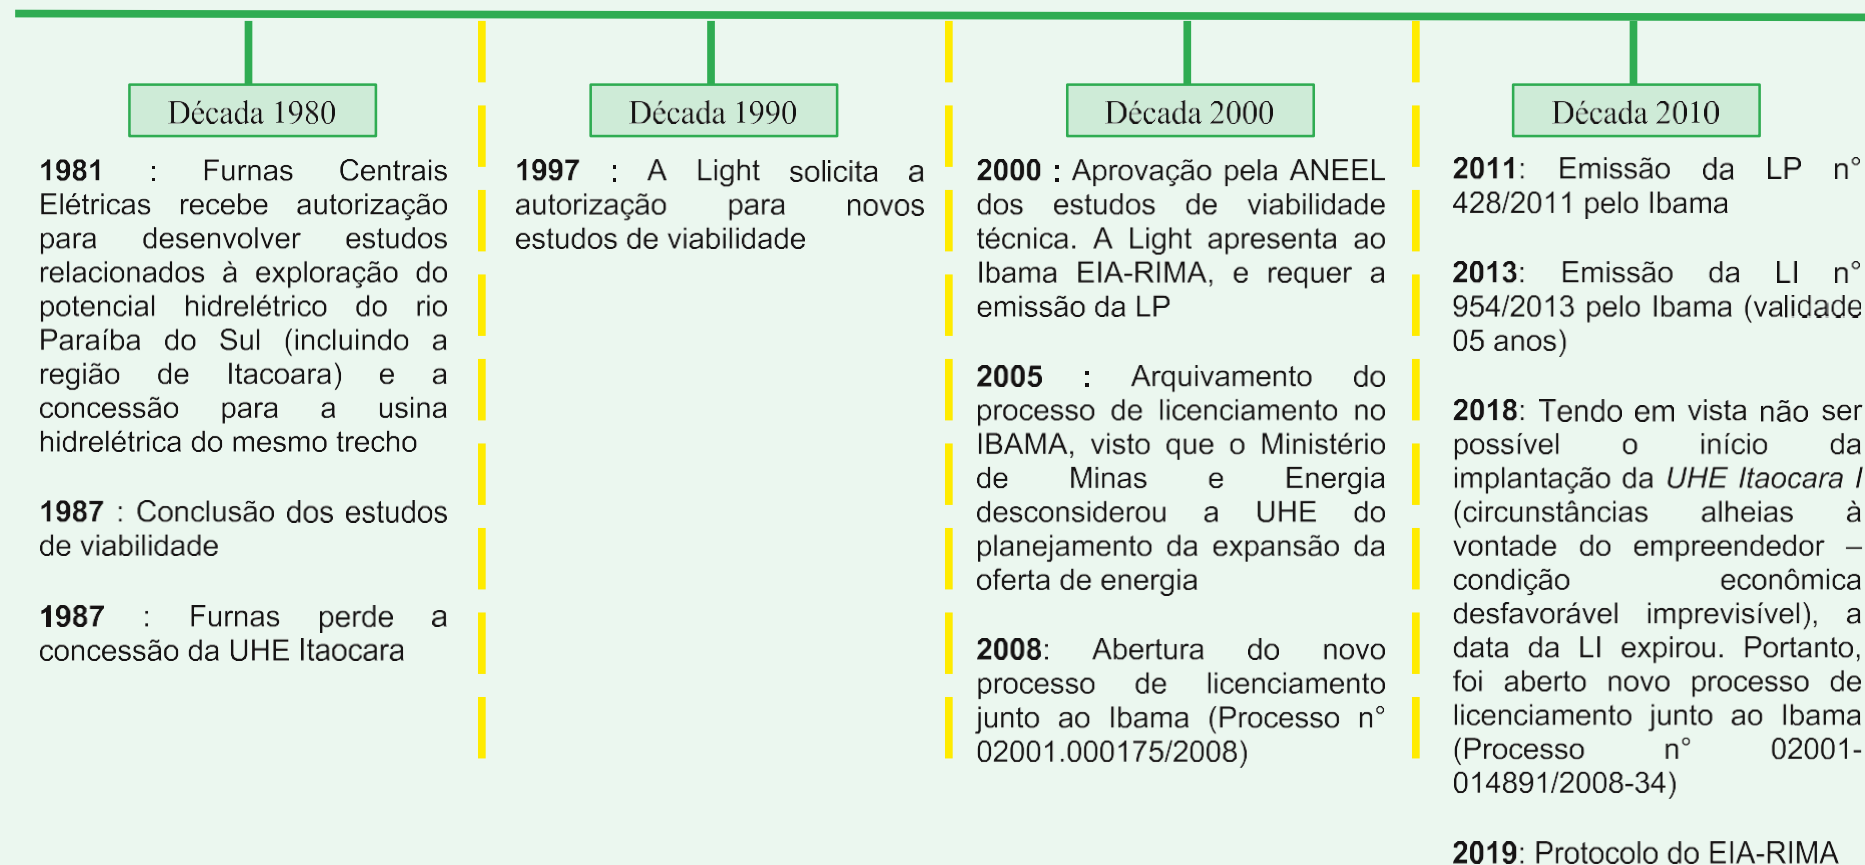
Década 1980

**1981** : Furnas Centrais Elétricas recebe autorização para desenvolver estudos relacionados à exploração do potencial hidrelétrico do rio Paraíba do Sul (incluindo a região de Itacoara) e a concessão para a usina hidrelétrica do mesmo trecho

**1987** : Conclusão dos estudos de viabilidade

**1987** : Furnas perde a concessão da UHE Itaocara

Década 1990

**1997** : A Light solicita a autorização para novos estudos de viabilidade

Década 2000

**2000** : Aprovação pela ANEEL dos estudos de viabilidade técnica. A Light apresenta ao Ibama EIA-RIMA, e requer a emissão da LP

**2005** : Arquivamento do processo de licenciamento no IBAMA, visto que o Ministério de Minas e Energia desconsiderou a UHE do planejamento da expansão da oferta de energia

**2008**: Abertura do novo processo de licenciamento junto ao Ibama (Processo n° 02001.000175/2008)

Década 2010

**2011**: Emissão da LP n° 428/2011 pelo Ibama

**2013**: Emissão da LI n° 954/2013 pelo Ibama (validade 05 anos)

**2018**: Tendo em vista não ser possível o início da implantação da *UHE Itaocara I* (circunstâncias alheias à vontade do empreendedor – condição econômica desfavorável imprevisível), a data da LI expirou. Portanto, foi aberto novo processo de licenciamento junto ao Ibama (Processo n° 02001-014891/2008-34)

**2019**: Protocolo do EIA-RIMA